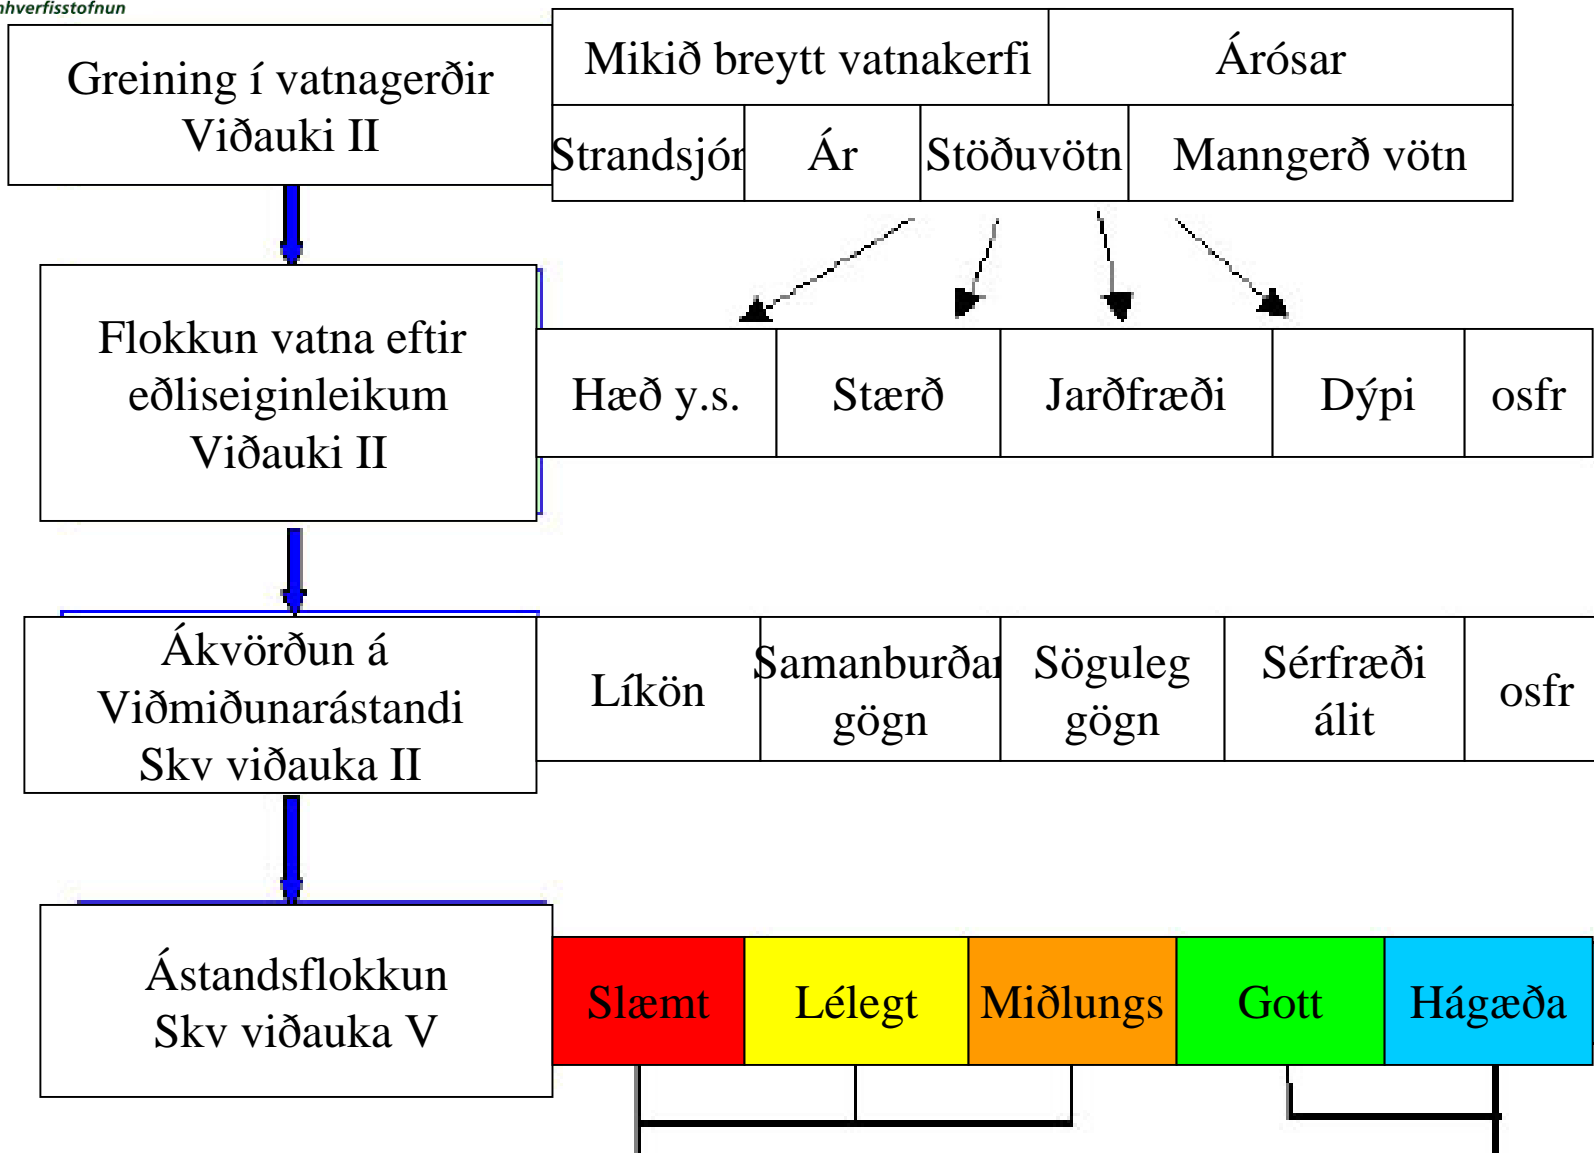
nhverfisstofnun

Greining í vatnagerðir
Viðauki II

| Mikið breytt vatnakerfi | | Árósar | |
|---|---|---|---|
| Strandsjór | Ár | Stöðuvötn | Manngerð vötn |

Flokkun vatna eftir eðliseiginleikum
Viðauki II

| Hæð y.s. | Stærð | Jarðfræði | Dýpi | osfr |
|---|---|---|---|---|

Ákvörðun á Viðmiðunarástandi
Skv viðauka II

| Líkön | Samanburðar gögn | Söguleg gögn | Sérfræði álit | osfr |
|---|---|---|---|---|

Ástandsflokkun
Skv viðauka V

| Slæmt | Lélegt | Miðlungs | Gott | Hágæða |
|---|---|---|---|---|